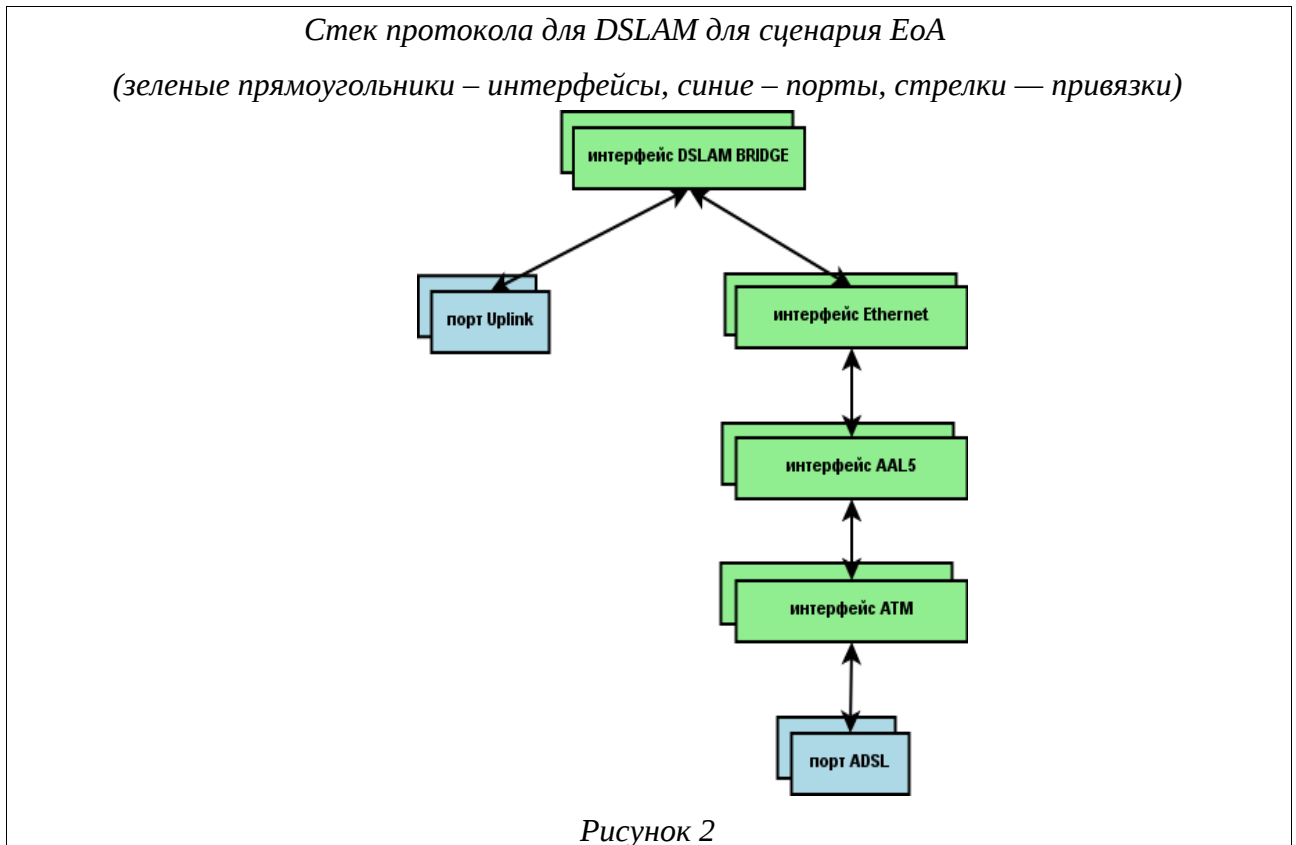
Стек протокола для DSLAM для сценария EoA

(зеленые прямоугольники – интерфейсы, синие – порты, стрелки — привязки)

интерфейс DSLAM BRIDGE

порт Uplink

интерфейс Ethernet

интерфейс AAL5

интерфейс ATM

порт ADSL

Рисунок 2